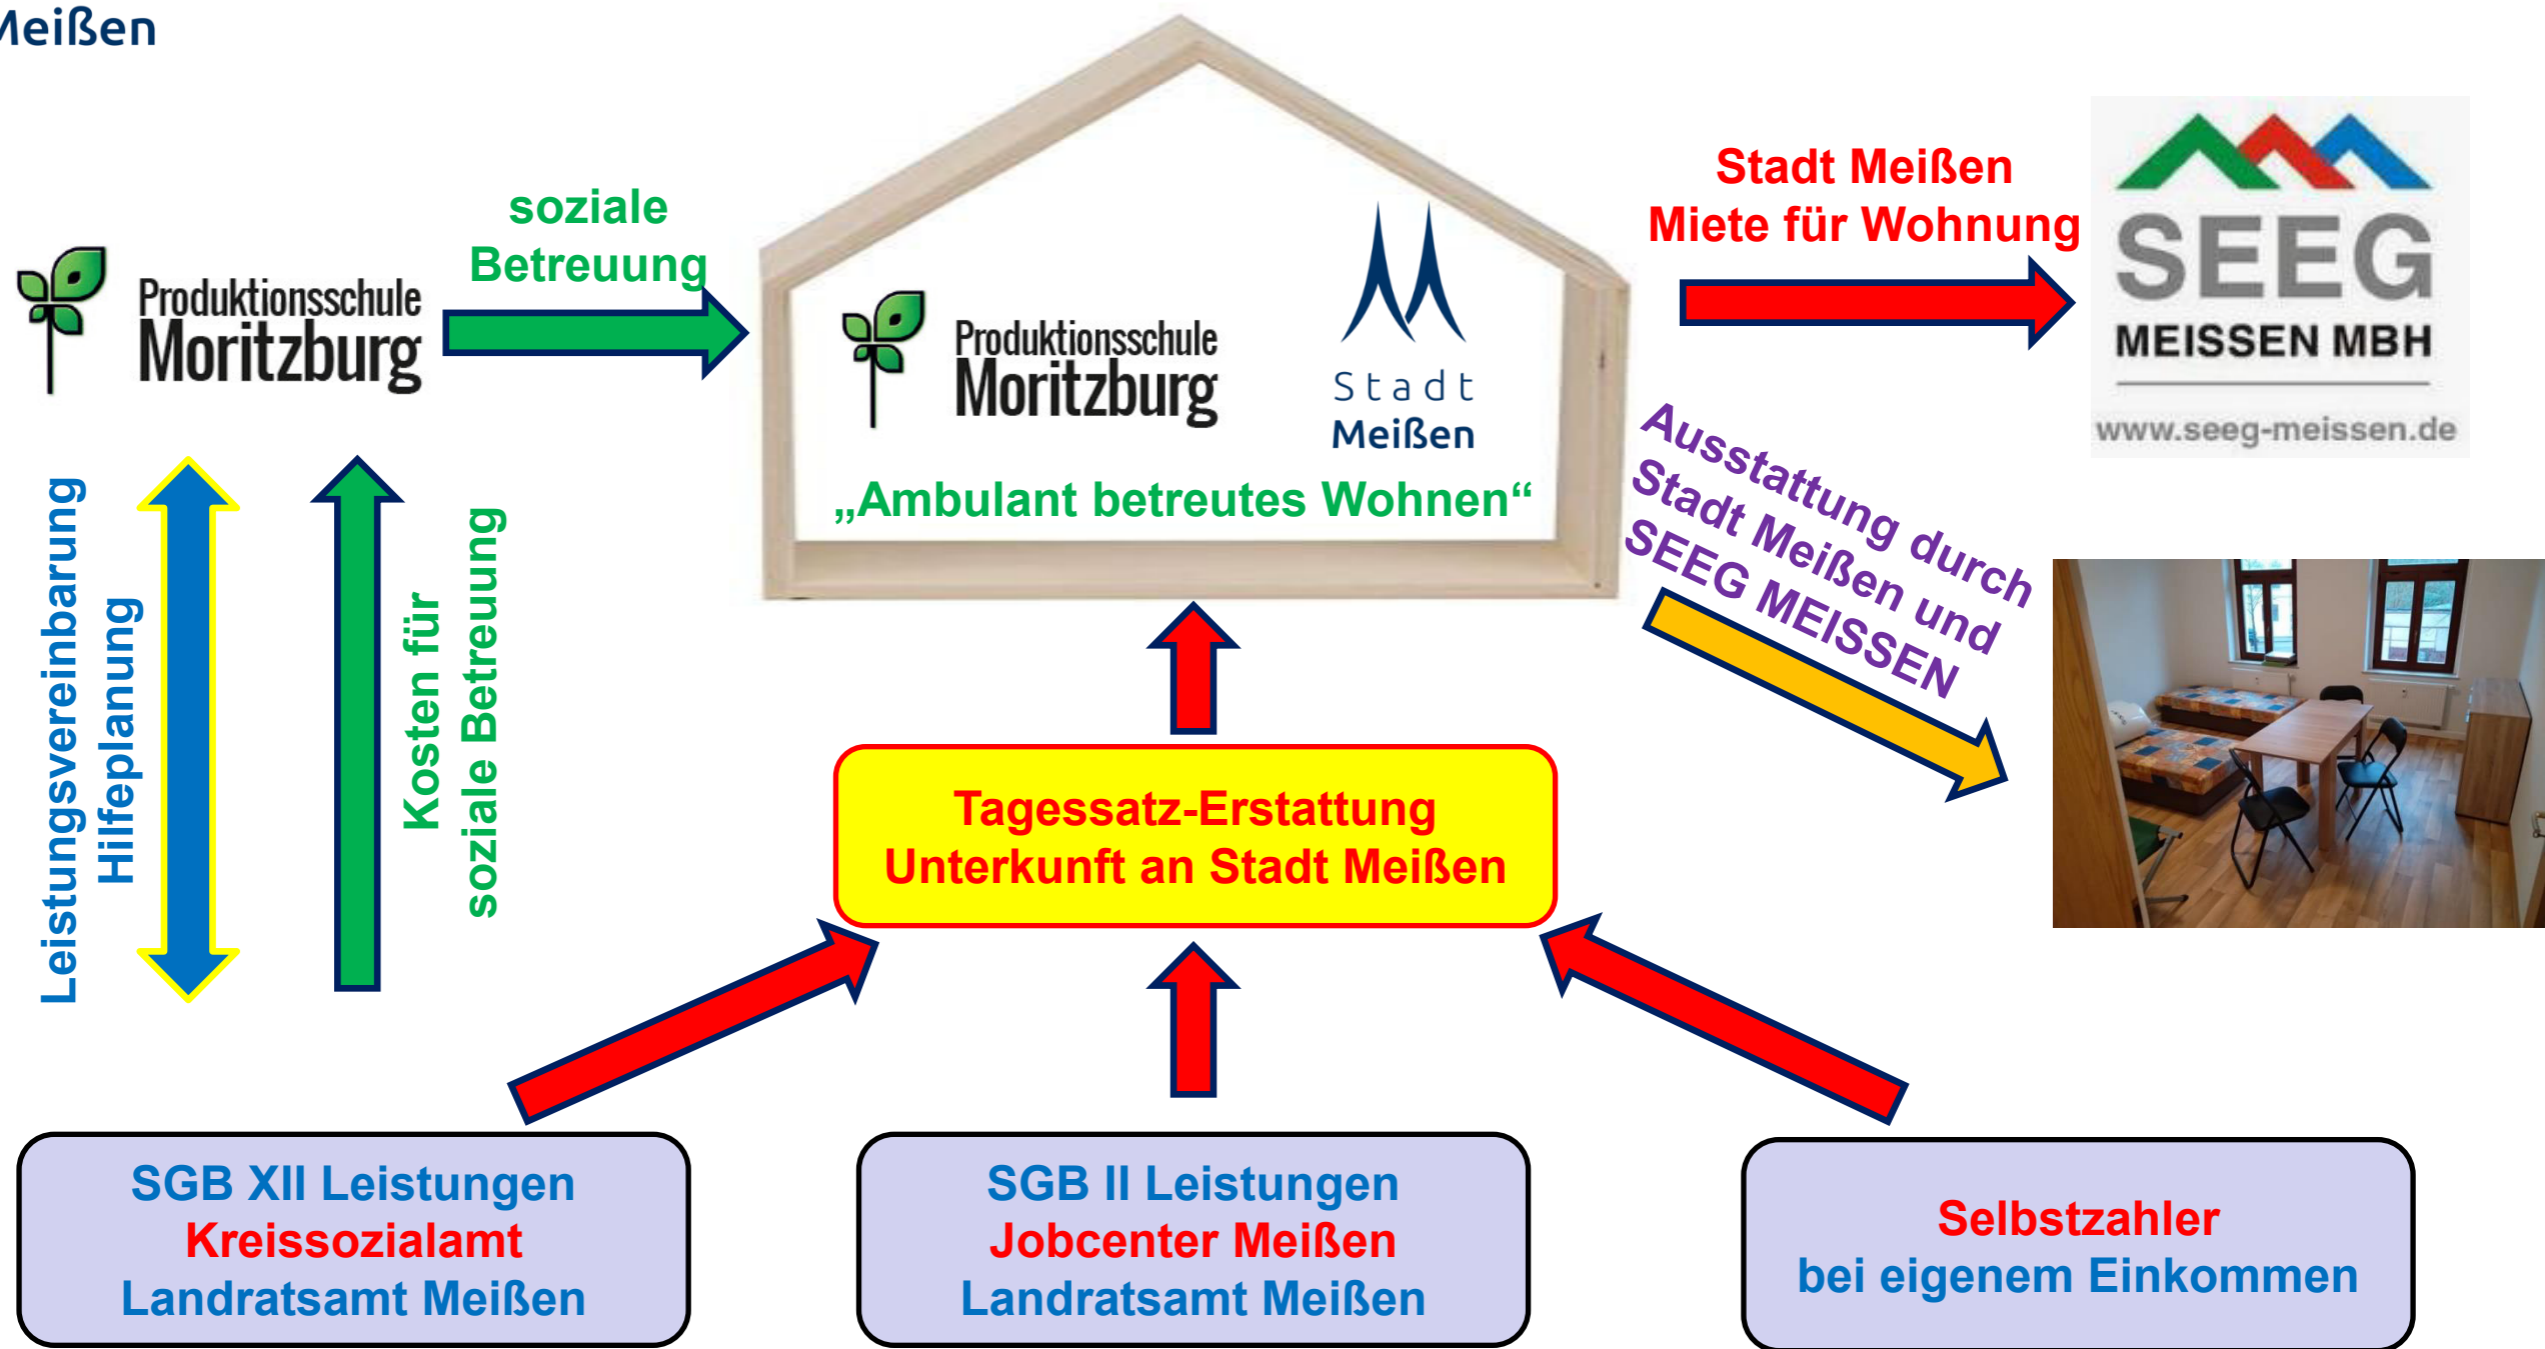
Meißen

Produktionsschule Moritzburg

soziale Betreuung

Produktionsschule Moritzburg

Stadt Meißen

„Ambulant betreutes Wohnen“

Stadt Meißen
Miete für Wohnung

SEEG
MEISSEN MBH
www.seeg-meissen.de

Ausstattung durch Stadt Meißen und SEEG MEISSEN

Leistungsvereinbarung
Hilfeplanung

Kosten für soziale Betreuung

Tagessatz-Erstattung
Unterkunft an Stadt Meißen

SGB XII Leistungen
Kreissozialamt
Landratsamt Meißen

SGB II Leistungen
Jobcenter Meißen
Landratsamt Meißen

Selbstzahler
bei eigenem Einkommen